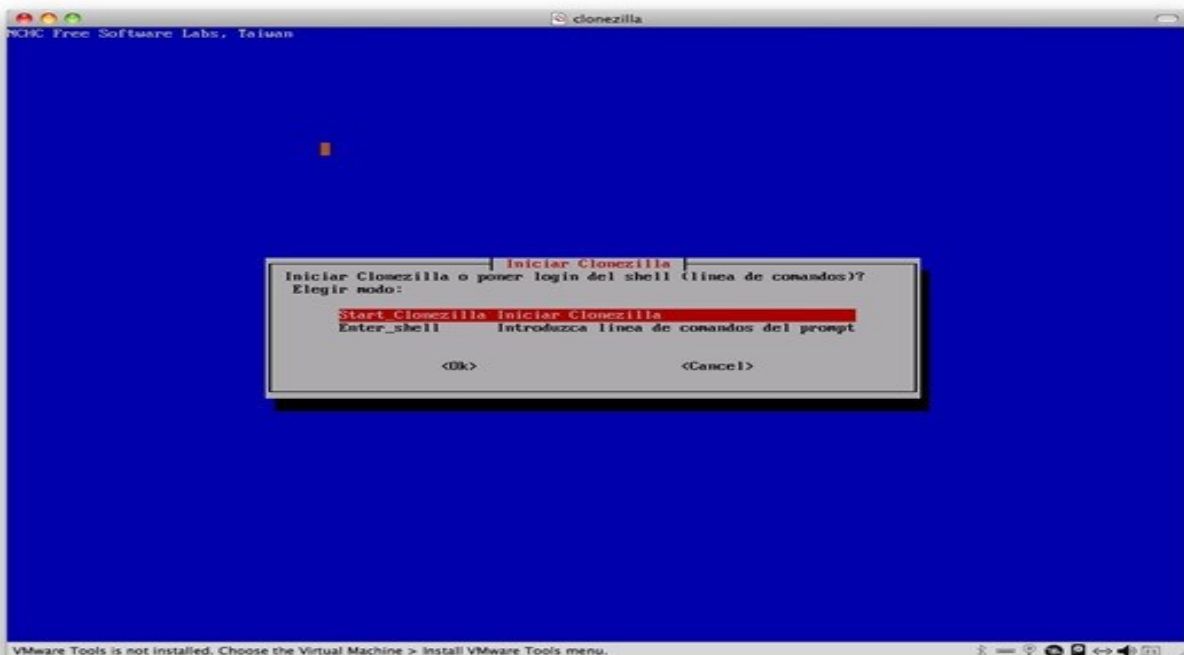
clonezilla

NCHC Free Software Labs, Taiwan

Iniciar Clonezilla

Iniciar Clonezilla o poner login del shell (linea de comandos)?
Elegir modo:

Start_Clonezilla Iniciar Clonezilla
Enter_shell Introduzca linea de comandos del prompt

<Ok> <Cancel>

VMware Tools is not installed. Choose the Virtual Machine > Install VMware Tools menu.